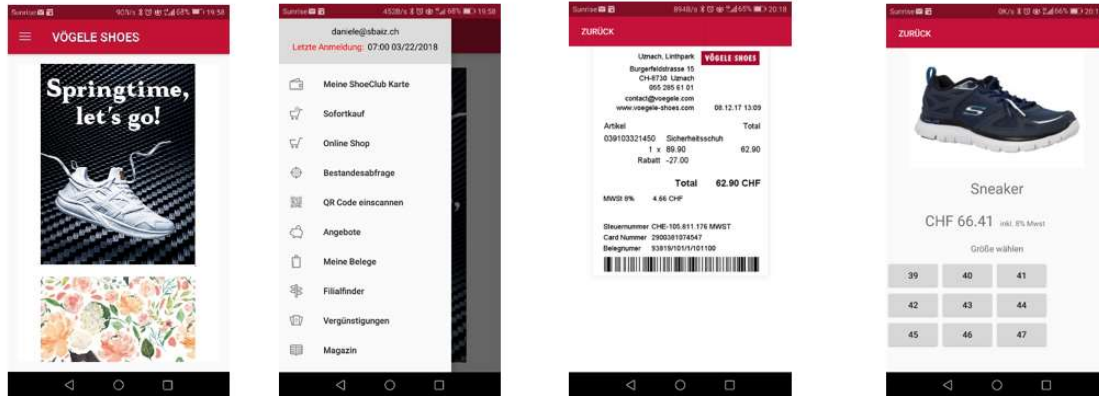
Sunrise 90B/s 68% 19:58

VÖGELE SHOES

Springtime, let's go!

Sunrise 452B/s 68% 19:58

daniele@sbaiz.ch
Letzte Anmeldung: 07:00 03/22/2018

Meine ShoeClub Karte
Sofortkauf
Online Shop
Bestandesabfrage
QR Code einscannen
Angebote
Meine Belege
Filialfinder
Vergünstigungen
Magazin

Sunrise 894B/s 65% 20:18

ZURÜCK

Uznach, Linthpark
Burgerfeldstrasse 15
CH-8730 Uznach
055 285 61 01
contact@voegele.com
www.voegele-shoes.com

VÖGELE SHOES

08.12.17 13:09

| Artikel | | Total |
|---|---|---|
| 039103321450 | Sicherheitsschuh | |
| | 1 x 89.90 | 62.90 |
| | Rabatt -27.00 | |

Total 62.90 CHF

MWSt 8% 4.66 CHF

Steuernummer CHE-105.811.176 MWST
Card Nummer 2900361074547
Belegnumer 93819/101/1/101100

Sunrise 0K/s 66% 20:1

ZURÜCK

Sneaker

CHF 66.41 inkl. 8% Mwst

Größe wählen

| 39 | 40 | 41 |
|---|---|---|
| 42 | 43 | 44 |
| 45 | 46 | 47 |